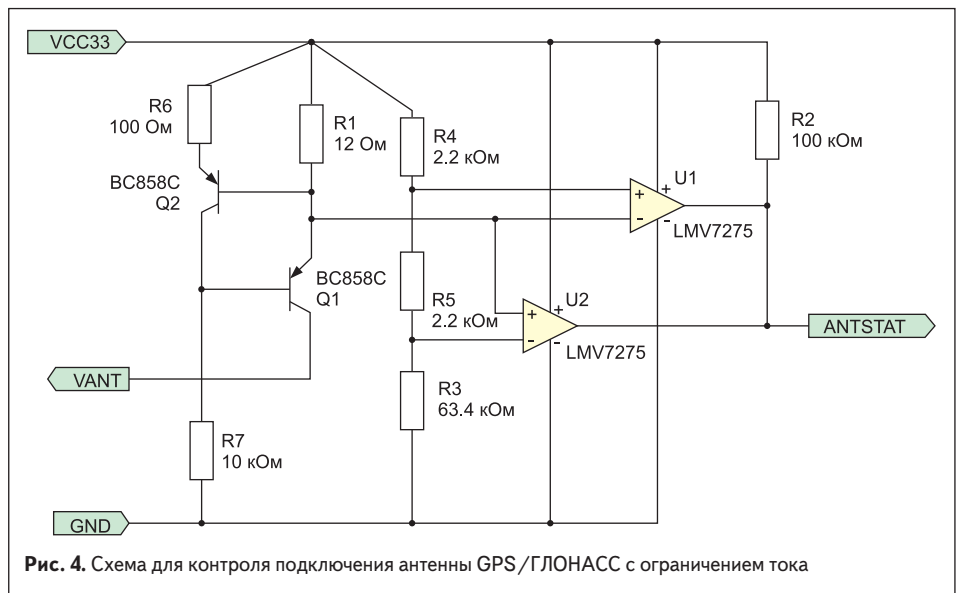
VCC33

R6
100 Ом

R1
12 Ом

R4
2.2 кОм

R2
100 кОм

BC858C
Q2

U1
+
-
+
-
LMV7275

BC858C
Q1

R5
2.2 кОм

U2
+
-
+
-
LMV7275

ANTSTAT

VANT

R3
63.4 кОм

R7
10 кОм

GND

**Рис. 4.** Схема для контроля подключения антенны GPS/ГЛОНАСС с ограничением тока